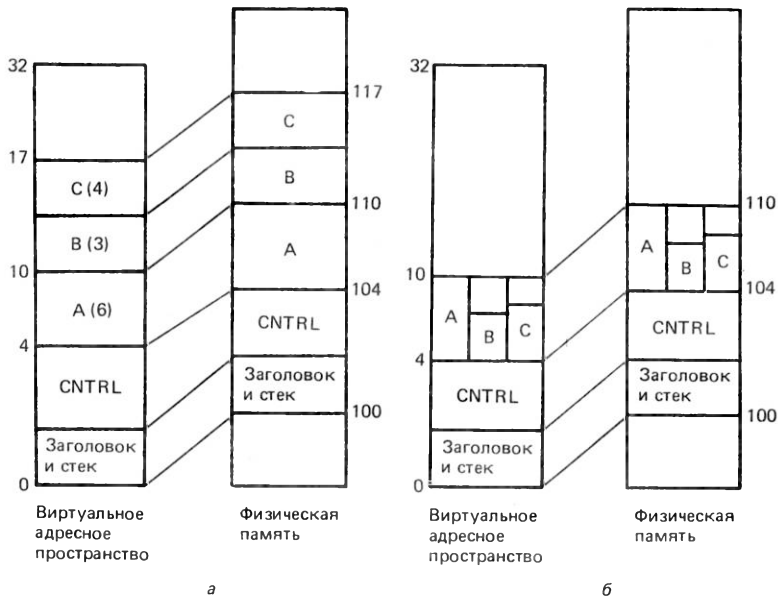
32
17
C (4)
B (3)
10
A (6)
4
CNTRL
Заголовок и стек
0
Виртуальное адресное пространство

117
C
B
110
A
104
CNTRL
Заголовок и стек
100
Физическая память

а

32
10
A
B
C
4
CNTRL
Заголовок и стек
0
Виртуальное адресное пространство

110
A
B
C
104
CNTRL
Заголовок и стек
100
Физическая память

б